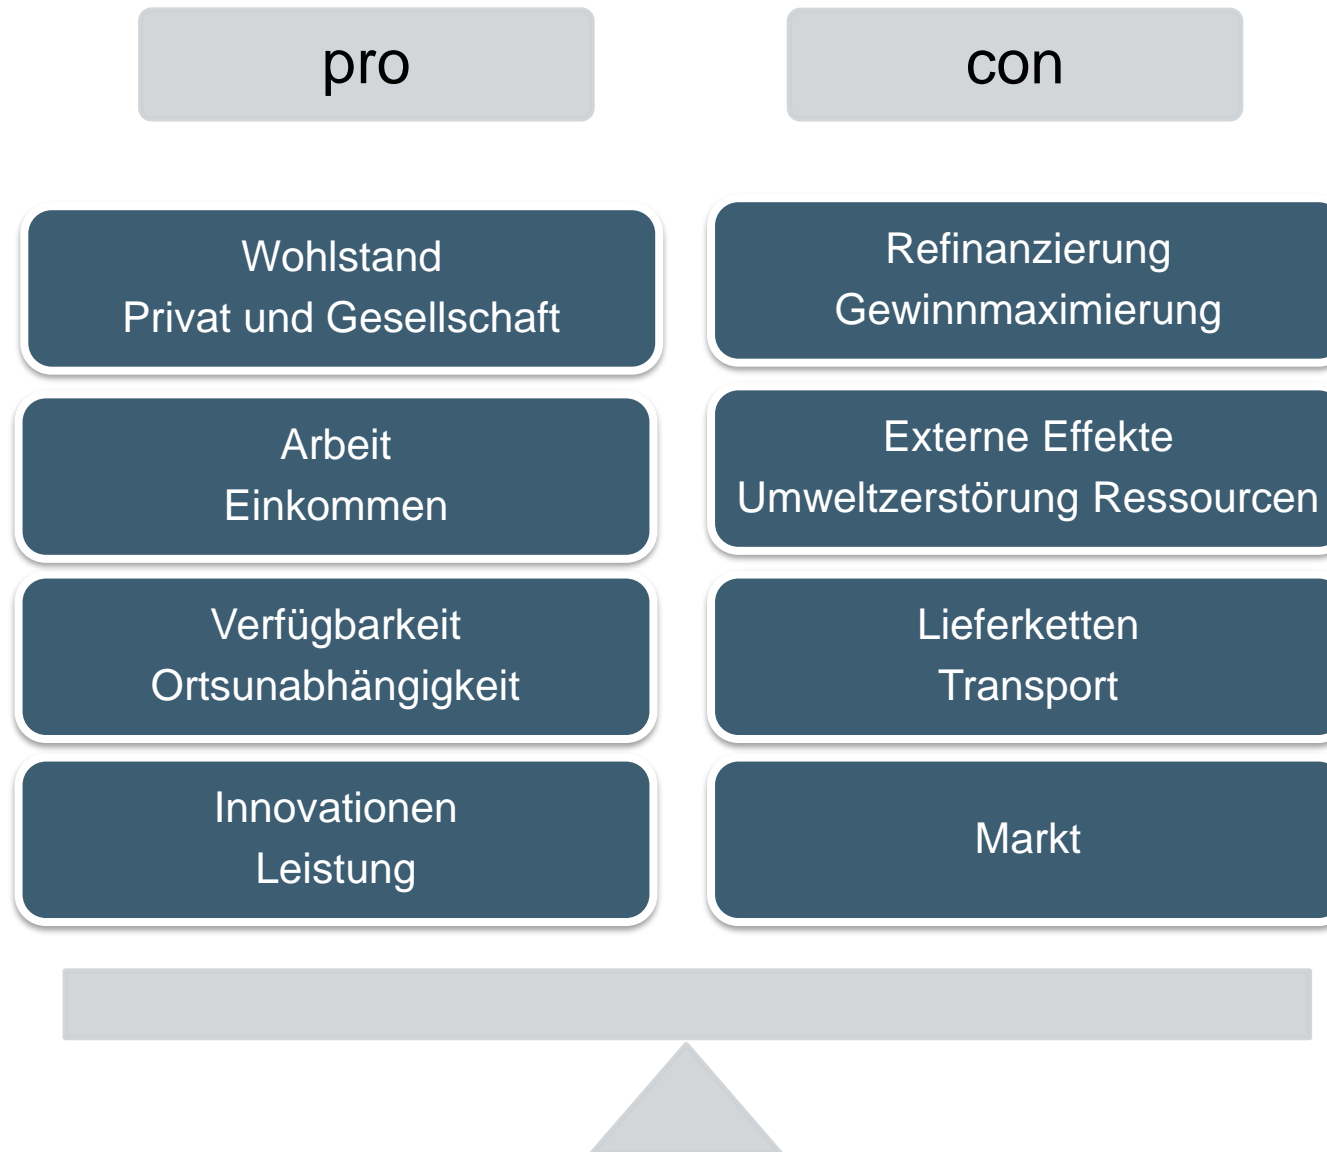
pro

con

Wohlstand
Privat und Gesellschaft

Arbeit
Einkommen

Verfügbarkeit
Ortsunabhängigkeit

Innovationen
Leistung

Refinanzierung
Gewinnmaximierung

Externe Effekte
Umweltzerstörung Ressourcen

Lieferketten
Transport

Markt